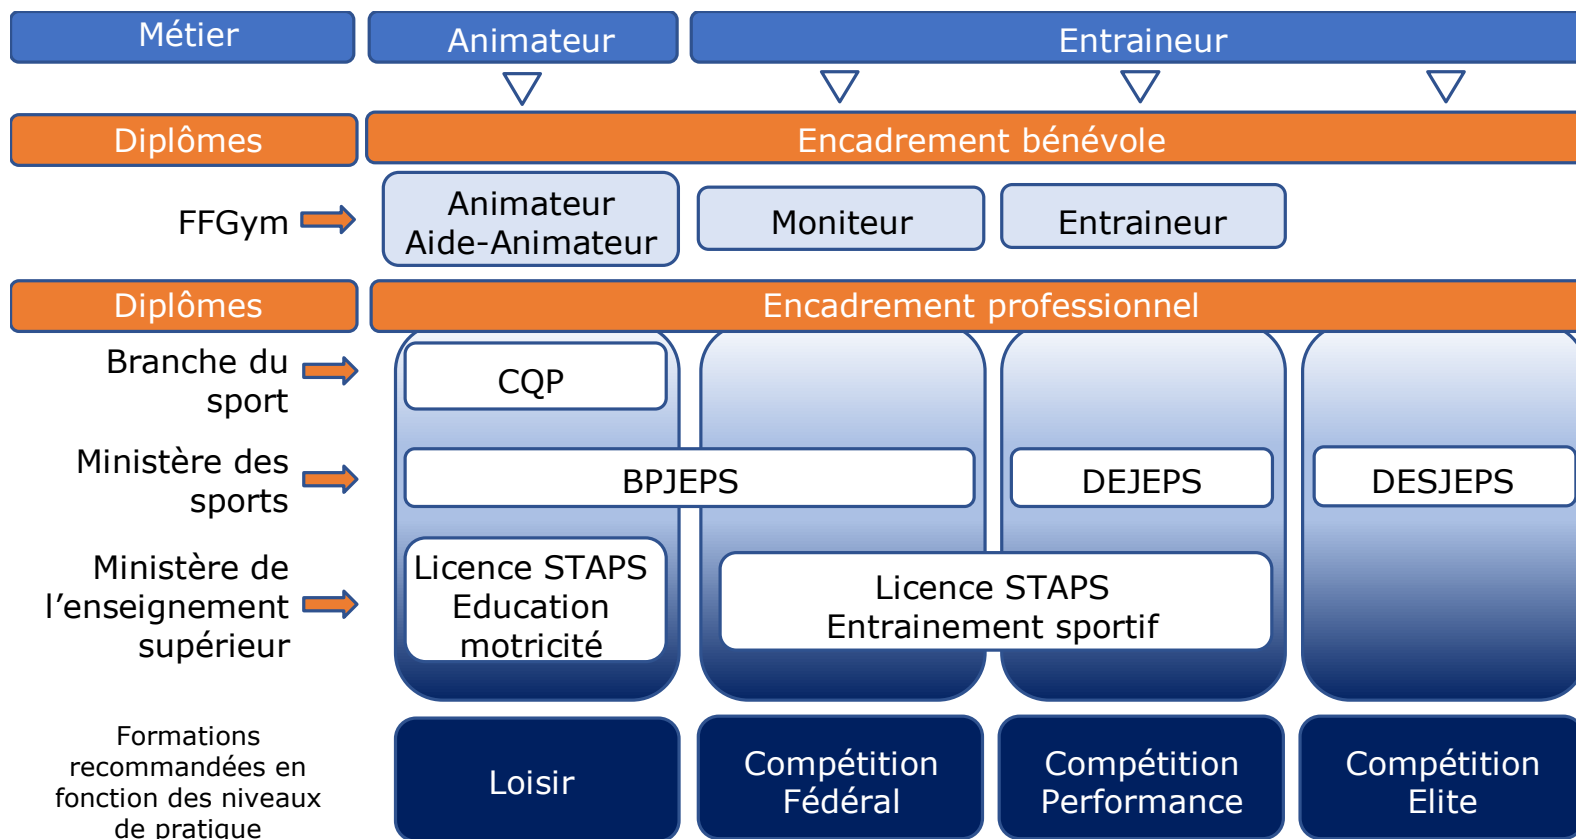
Métier

Animateur

Entraineur

Diplômes

Encadrement bénévole

FFGym

Animateur
Aide-Animateur

Moniteur

Entraineur

Diplômes

Encadrement professionnel

Branche du sport

CQP

Ministère des sports

BPJEPS

DEJEPS

DESJEPS

Ministère de l’enseignement supérieur

Licence STAPS
Education motricité

Licence STAPS
Entrainement sportif

Formations recommandées en fonction des niveaux de pratique

Loisir

Compétition Fédéral

Compétition Performance

Compétition Elite